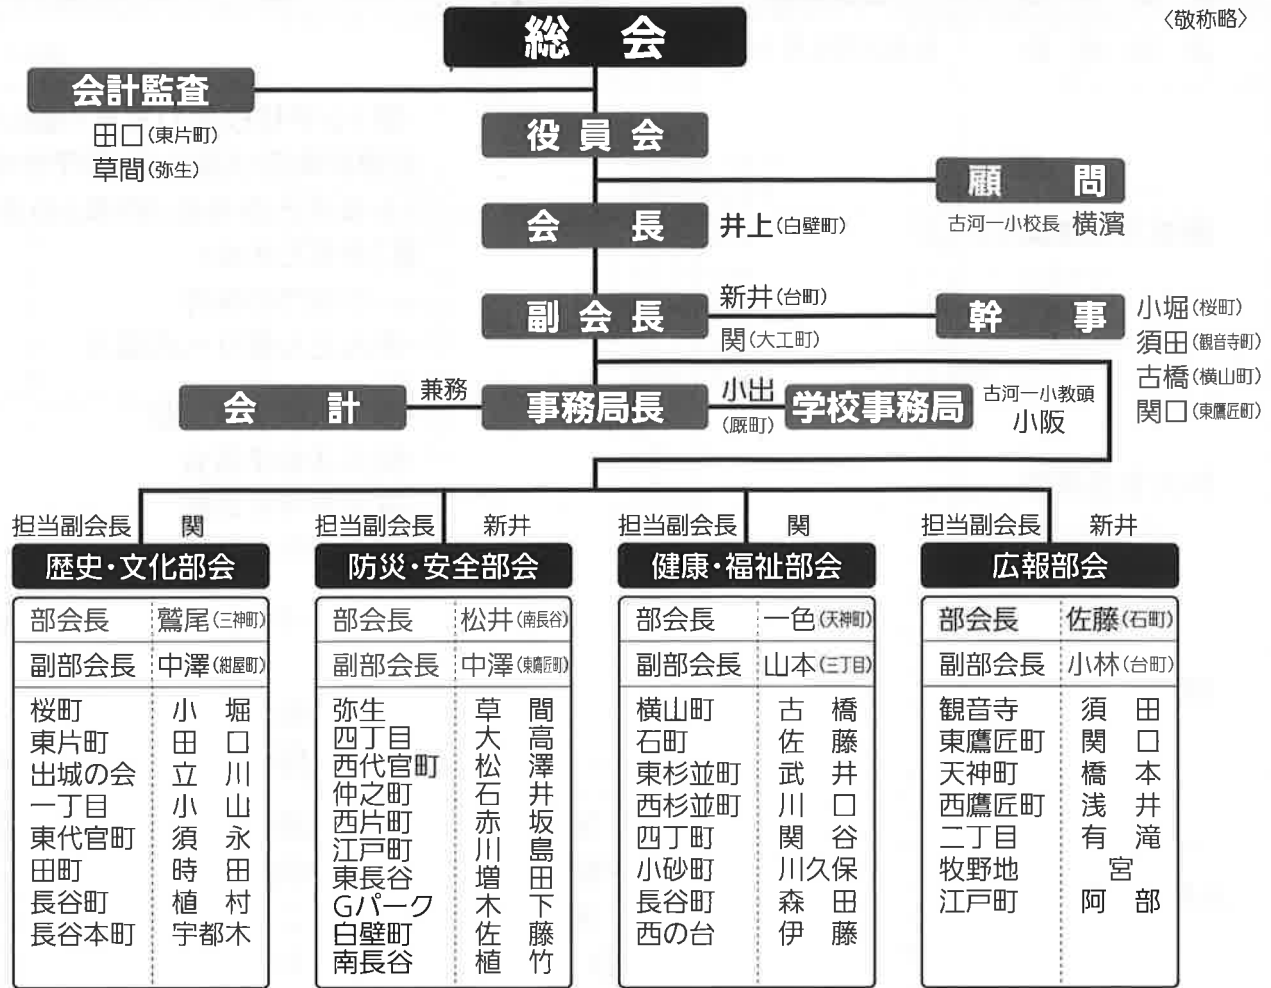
〈敬称略〉

総会

会計監査
田口(東片町)
草間(弥生)

役員会

顧問
古河一小校長 横濱

会長 井上(白壁町)

副会長 新井(台町) 関(大工町)

幹事 小堀(桜町) 須田(観音寺町) 古橋(横山町) 関口(東鷹匠町)

会計 兼務 事務局長 小出(厩町) 学校事務局 古河一小教頭 小阪

担当副会長 関
歴史・文化部会

| 部会長 | 鷲尾(三神町) |
|---|---|
| 副部会長 | 中澤(紺屋町) |
| 桜町 | 小堀 |
| 東片町 | 田口 |
| 出城の会 | 立川 |
| 一丁目 | 小山 |
| 東代官町 | 須永 |
| 田町 | 時田 |
| 長谷町 | 植村 |
| 長谷本町 | 宇都木 |

担当副会長 新井
防災・安全部会

| 部会長 | 松井(南長谷) |
|---|---|
| 副部会長 | 中澤(東鷹匠町) |
| 弥生 | 草間 |
| 四丁目 | 大高 |
| 西代官町 | 松澤 |
| 仲之町 | 石井 |
| 西片町 | 赤坂 |
| 江戸町 | 川島 |
| 東長谷 | 増田 |
| Gパーク | 木下 |
| 白壁町 | 佐藤 |
| 南長谷 | 植竹 |

担当副会長 関
健康・福祉部会

| 部会長 | 一色(天神町) |
|---|---|
| 副部会長 | 山本(三丁目) |
| 横山町 | 古橋 |
| 石町 | 佐藤 |
| 東杉並町 | 武井 |
| 西杉並町 | 川口 |
| 四丁町 | 関谷 |
| 小砂町 | 川久保 |
| 長谷町 | 森田 |
| 西の台 | 伊藤 |

担当副会長 新井
広報部会

| 部会長 | 佐藤(石町) |
|---|---|
| 副部会長 | 小林(台町) |
| 観音寺 | 須田 |
| 東鷹匠町 | 関口 |
| 天神町 | 橋本 |
| 西鷹匠町 | 浅井 |
| 二丁目 | 有滝 |
| 牧野地 | 宮 |
| 江戸町 | 阿部 |